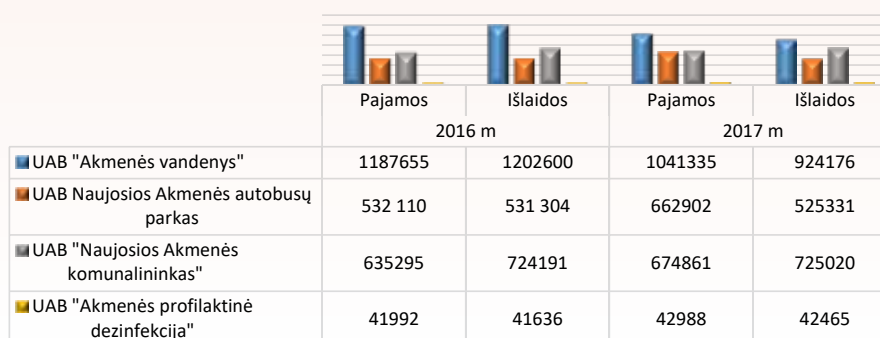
|  | Pajamos | Išlaidos | Pajamos | Išlaidos |
|---|---|---|---|---|
|  | 2016 m |  | 2017 m |  |
| UAB "Akmenės vandenys" | 1187655 | 1202600 | 1041335 | 924176 |
| UAB Naujosios Akmenės autobusų parkas | 532 110 | 531 304 | 662902 | 525331 |
| UAB "Naujosios Akmenės komunalininkas" | 635295 | 724191 | 674861 | 725020 |
| UAB "Akmenės profilaktinė dezinfekcija" | 41992 | 41636 | 42988 | 42465 |